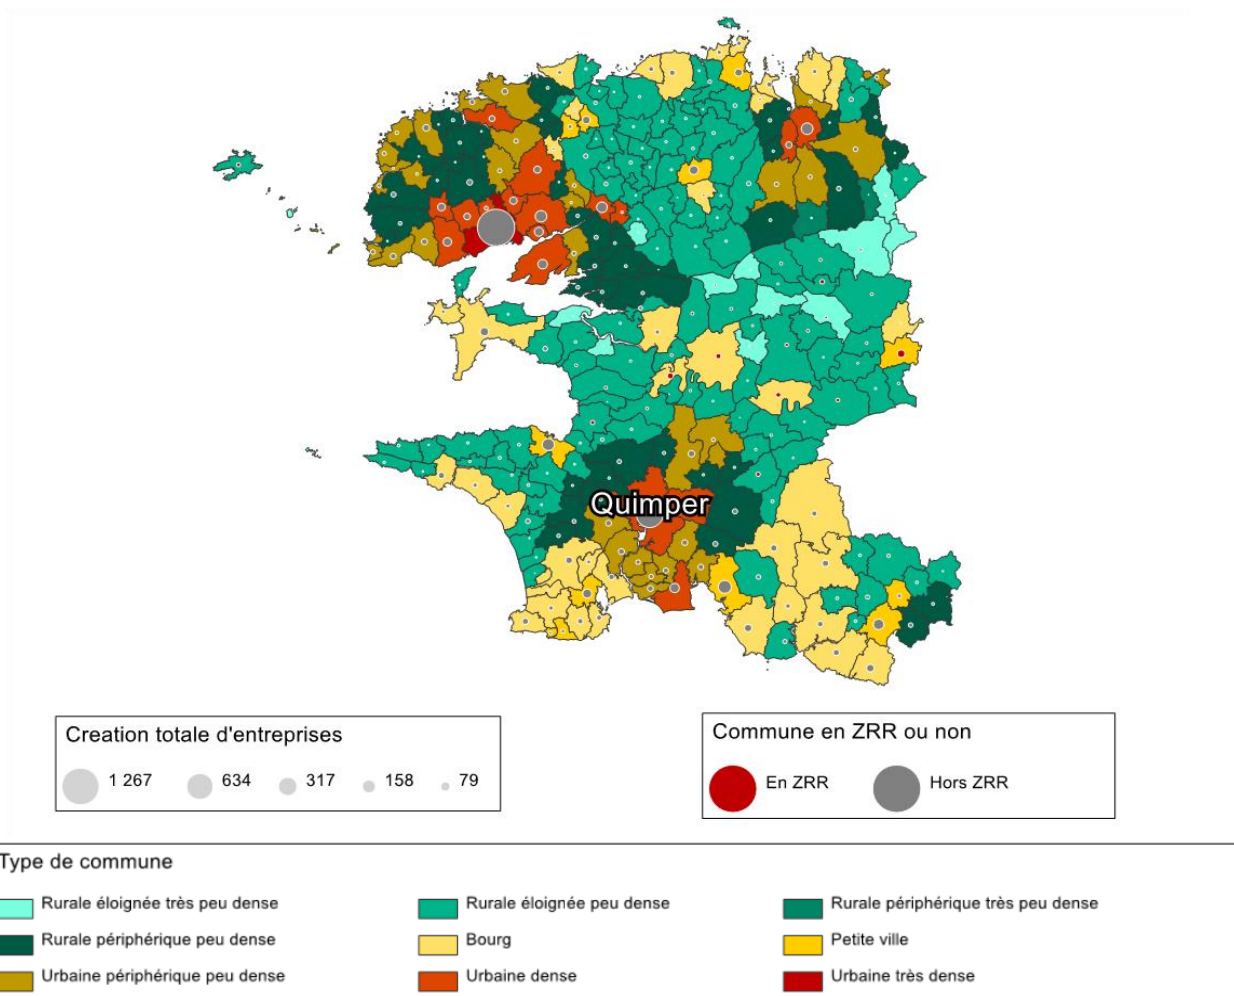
Quimper

Creation totale d'entreprises

1 267 634 317 158 79

Commune en ZRR ou non

En ZRR Hors ZRR

Type de commune

Rurale éloignée très peu dense

Rurale périphérique peu dense

Urbaine périphérique peu dense

Rurale éloignée peu dense

Bourg

Urbaine dense

Rurale périphérique très peu dense

Petite ville

Urbaine très dense